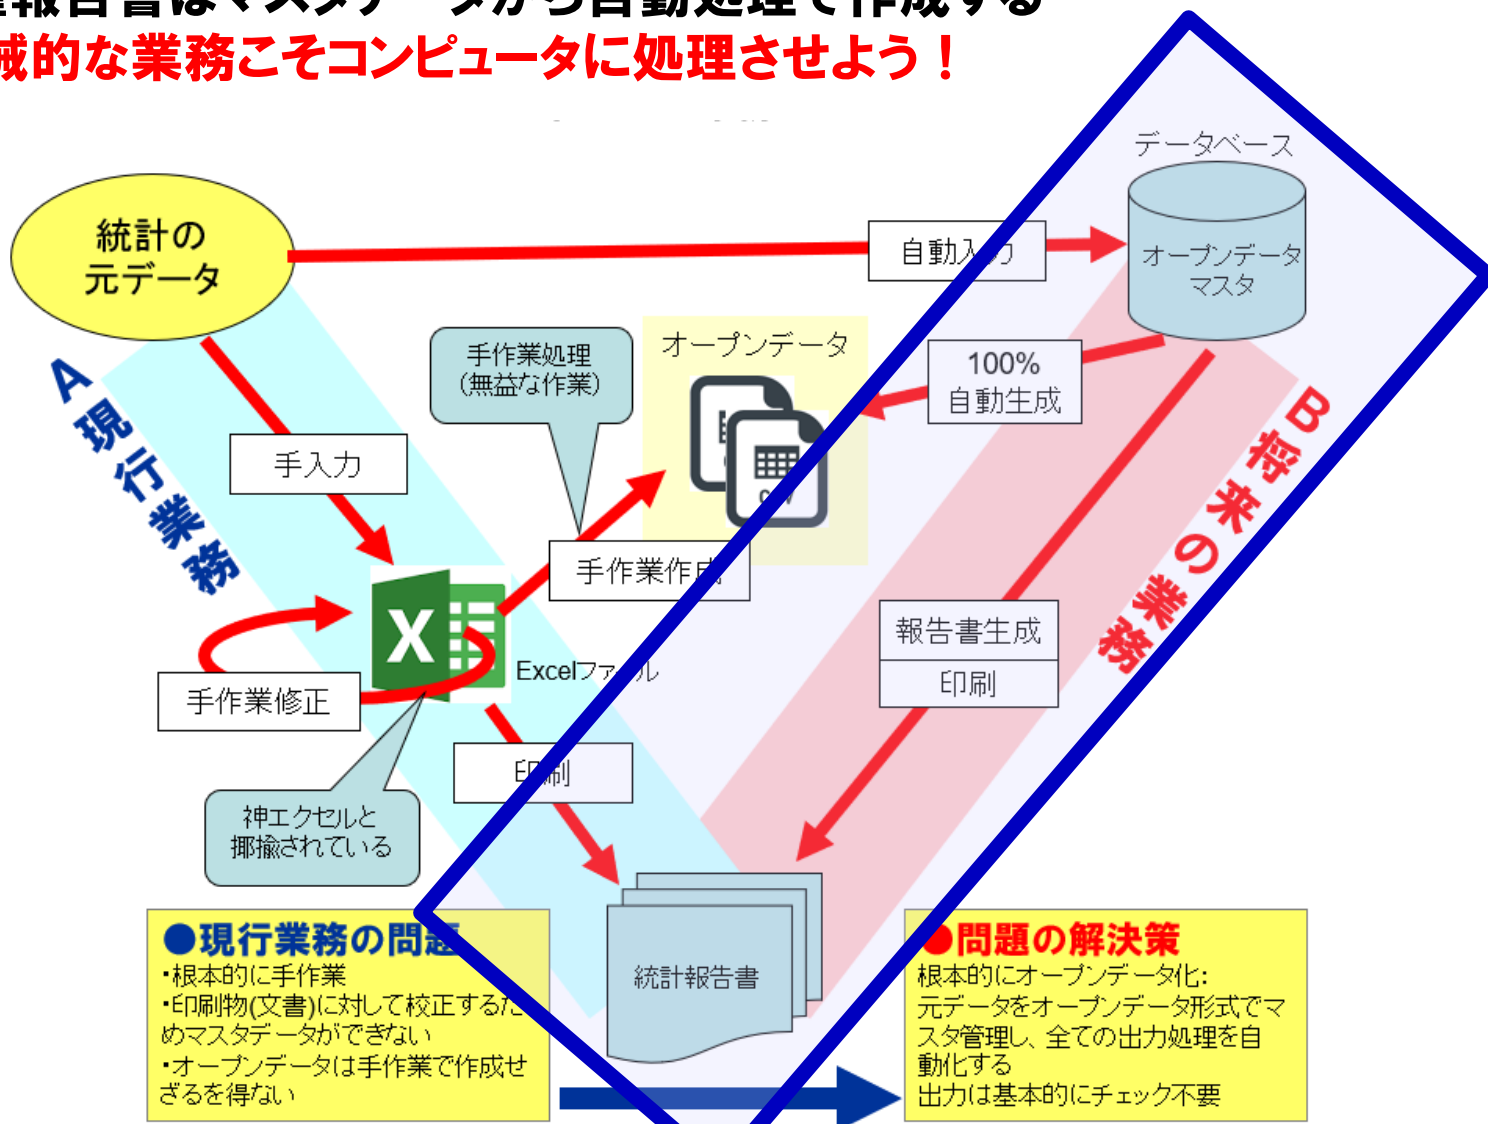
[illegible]報告書はマスタデータから自動処理で作成する
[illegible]械的な業務こそコンピュータに処理させよう！

データベース

統計の元データ

自動入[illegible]

オープンデータマスタ

A 現行業務

手作業処理（無益な作業）

オープンデータ

100% 自動生成

手入力

B 将来の業務

手作業作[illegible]

報告書生成

印刷

Excelファ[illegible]ル

手作業修正

印刷

神エクセルと揶揄されている

●現行業務の問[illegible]
・根本的に手作業
・印刷物(文書)に対して校正するた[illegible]めマスタデータができない
・オープンデータは手作業で作成せざるを得ない

統計報告書

●問題の解決策
根本的にオープンデータ化:
元データをオープンデータ形式でマスタ管理し、全ての出力処理を自動化する
出力は基本的にチェック不要